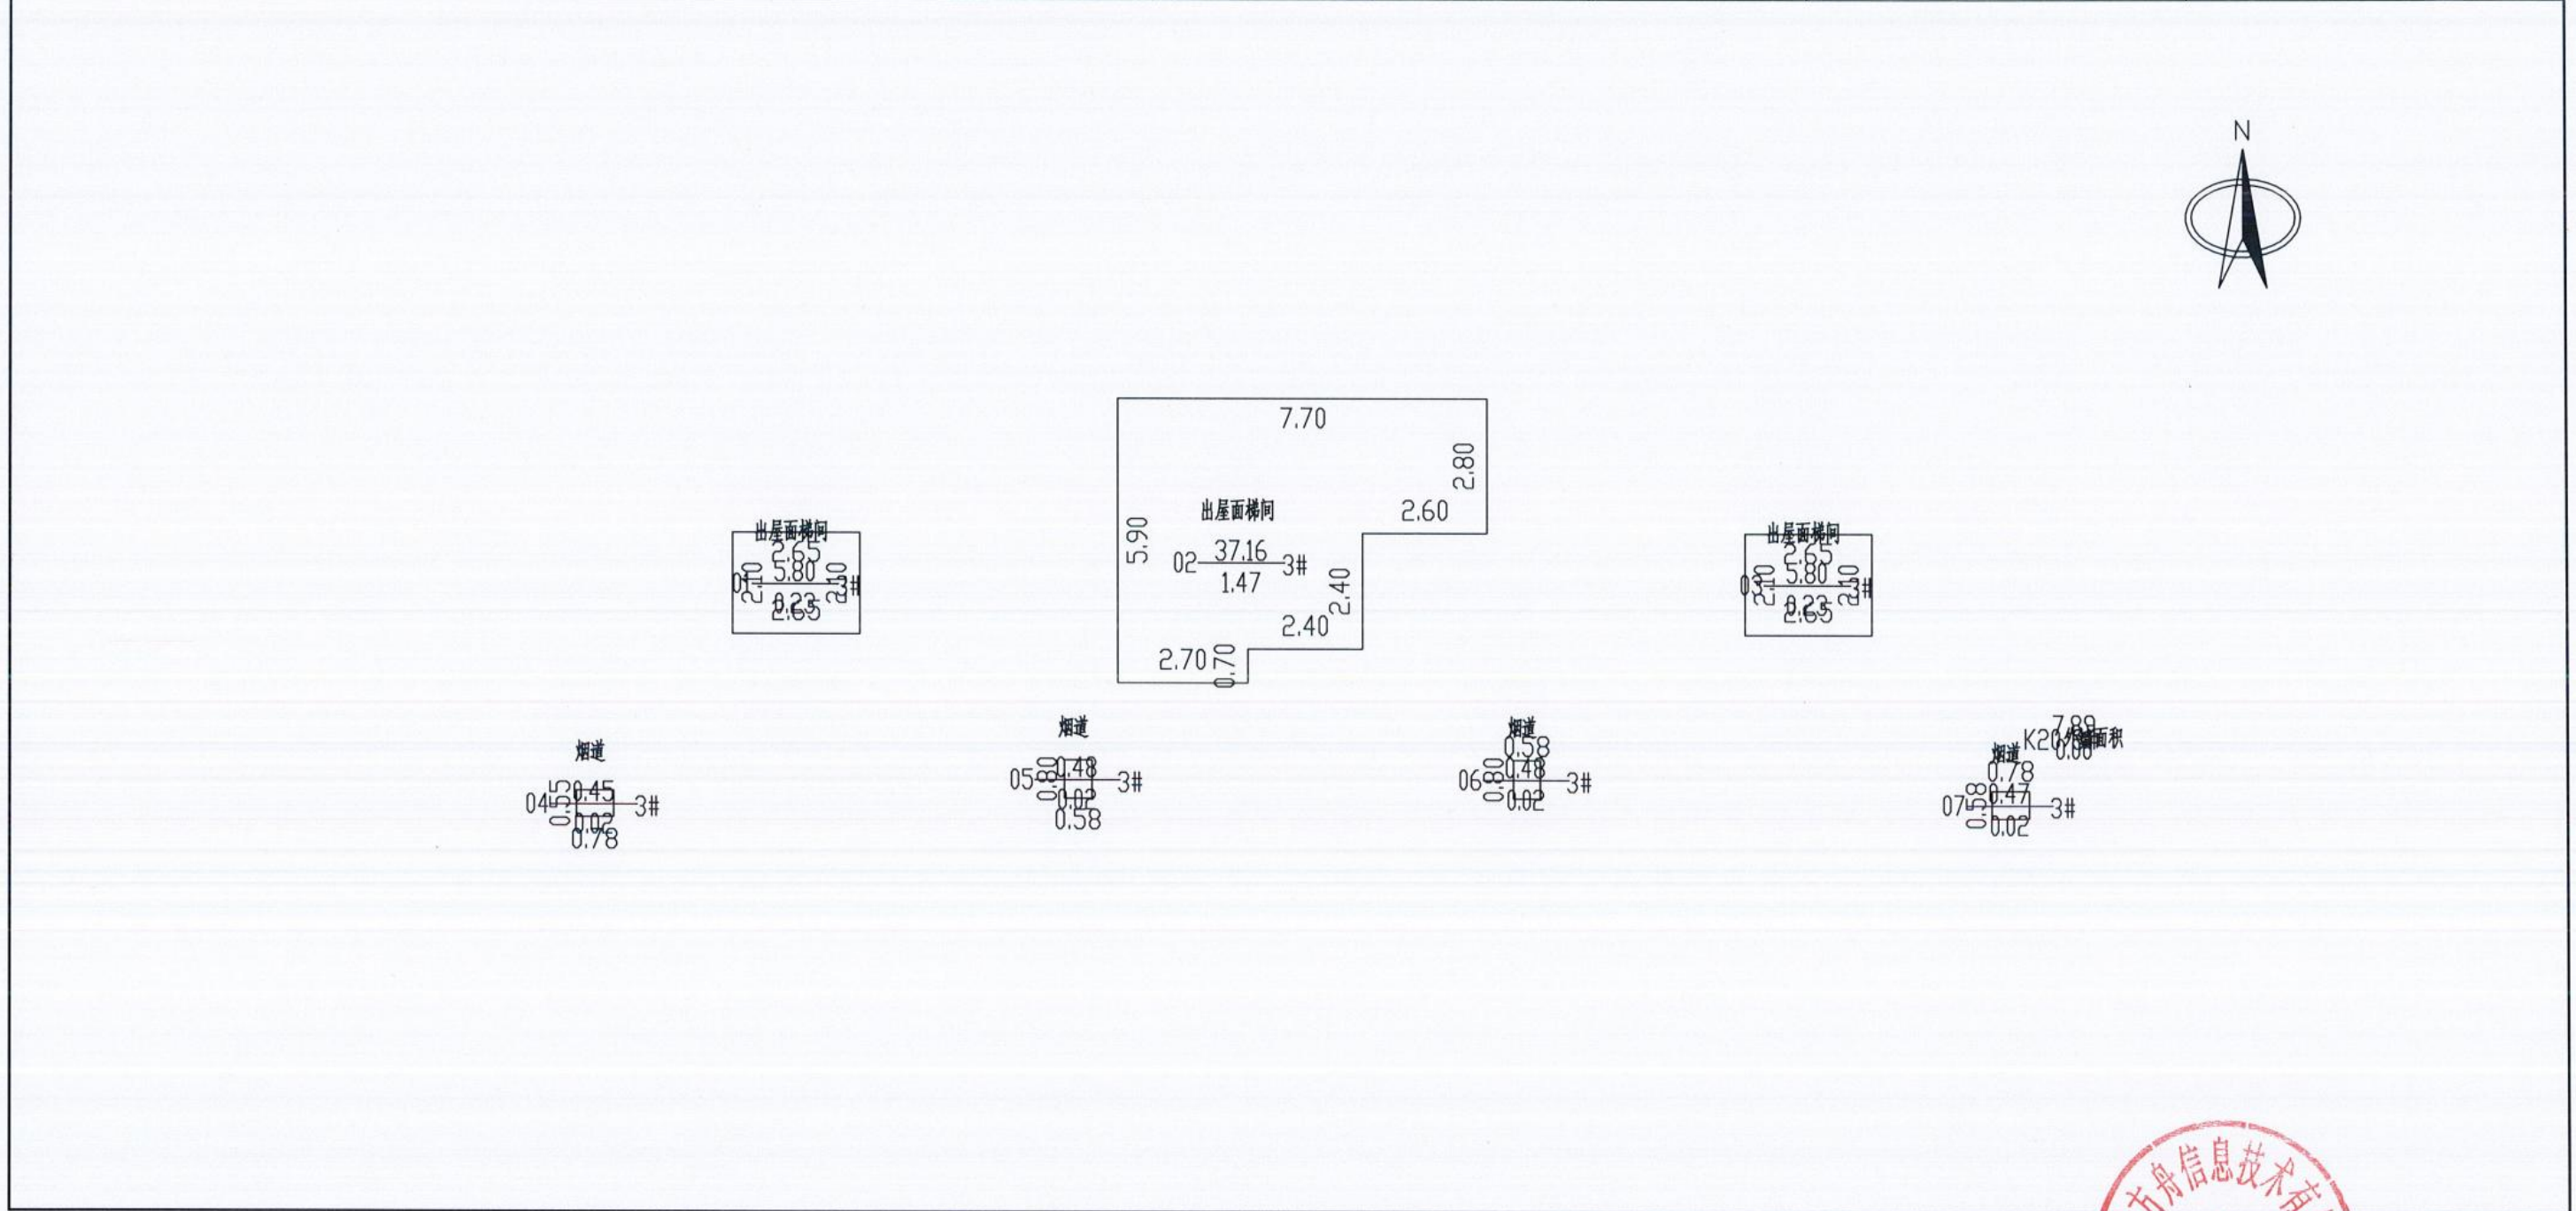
N

出屋面梯间
2.65
01 2.10 5.80 2.10 3#
0.23
2.65

7.70
2.80
出屋面梯间
2.60
5.90
02 37.16 3#
1.47
2.40
2.40
2.70 0.70

出屋面梯间
2.65
01 2.10 5.80 2.10 3#
0.23
2.65

烟道
04 0.55 0.45 3#
0.02
0.78

烟道
05 0.80 0.48 3#
0.02
0.58

烟道
0.58
06 0.80 0.48 3#
0.02

7.89
K20外墙面积
0.00
烟道
0.78
07 0.58 0.47 3#
0.02

五舟信息技术有